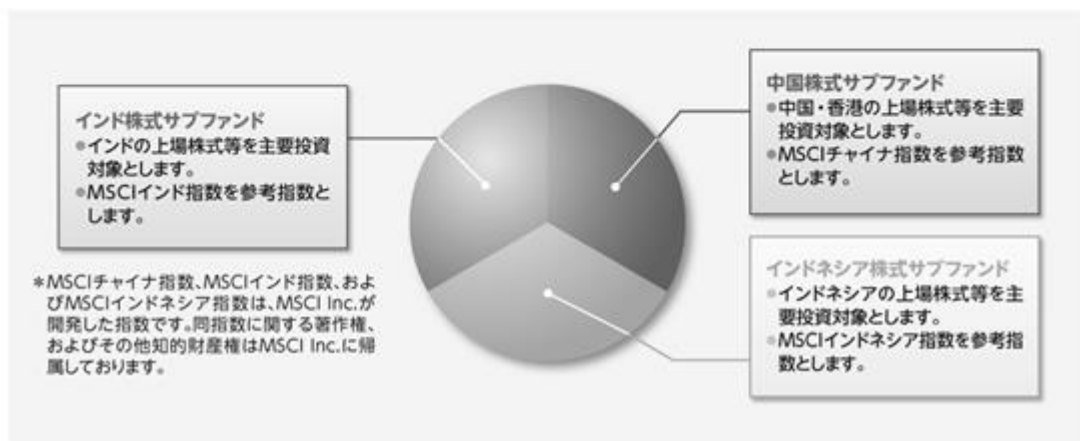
インド株式サブファンド
●インドの上場株式等を主要投資対象とします。
●MSCIインド指数を参考指数とします。

＊MSCIチャイナ指数、MSCIインド指数、およびMSCIインドネシア指数は、MSCI Inc.が開発した指数です。同指数に関する著作権、およびその他知的財産権はMSCI Inc.に帰属しております。

中国株式サブファンド
●中国・香港の上場株式等を主要投資対象とします。
●MSCIチャイナ指数を参考指数とします。

インドネシア株式サブファンド
●インドネシアの上場株式等を主要投資対象とします。
●MSCIインドネシア指数を参考指数とします。